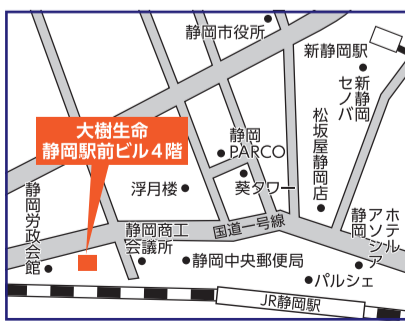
静岡市役所

新静岡駅

新静岡セノバ

大樹生命
静岡駅前ビル４階

静岡PARCO

松坂屋静岡店

浮月楼

葵タワー

静岡労政会館

静岡商工会議所

国道一号線

静岡アスティ

ホテルシア

静岡中央郵便局

パルシェ

JR静岡駅